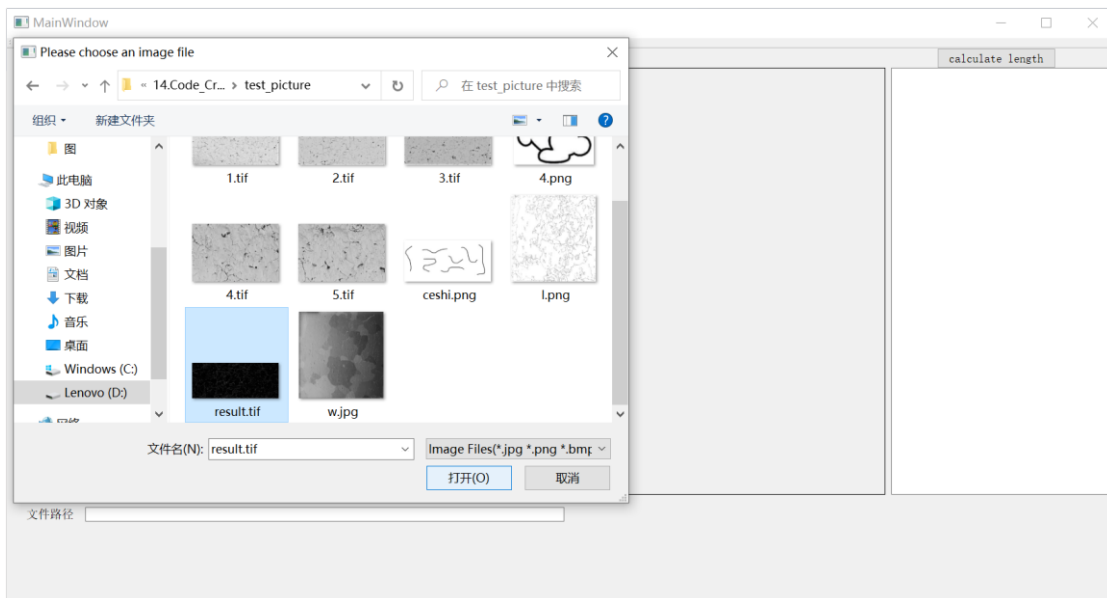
MainWindow

calculate length

Please choose an image file

« 14.Code_Cr... › test_picture

在 test_picture 中搜索

组织 ▾

新建文件夹

图

此电脑

3D 对象

视频

图片

文档

下载

音乐

桌面

Windows (C:)

Lenovo (D:)

1.tif

2.tif

3.tif

4.png

4.tif

5.tif

ceshi.png

l.png

result.tif

w.jpg

文件名(N): result.tif

Image Files(*.jpg *.png *.bmp

打开(O)

取消

文件路径